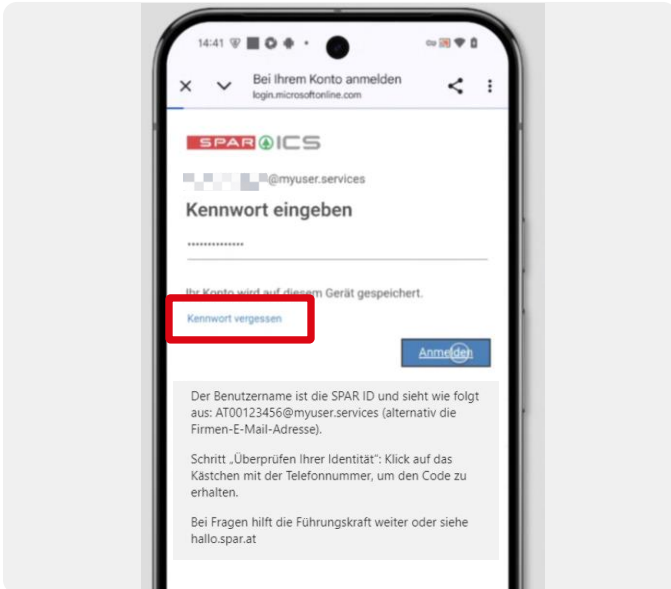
14:41

Bei Ihrem Konto anmelden
login.microsoftonline.com

SPAR ICS

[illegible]@myuser.services

Kennwort eingeben

••••••••••••••

Ihr Konto wird auf diesem Gerät gespeichert.

Kennwort vergessen

Anmelden

Der Benutzername ist die SPAR ID und sieht wie folgt aus: AT00123456@myuser.services (alternativ die Firmen-E-Mail-Adresse).

Schritt „Überprüfen Ihrer Identität": Klick auf das Kästchen mit der Telefonnummer, um den Code zu erhalten.

Bei Fragen hilft die Führungskraft weiter oder siehe hallo.spar.at